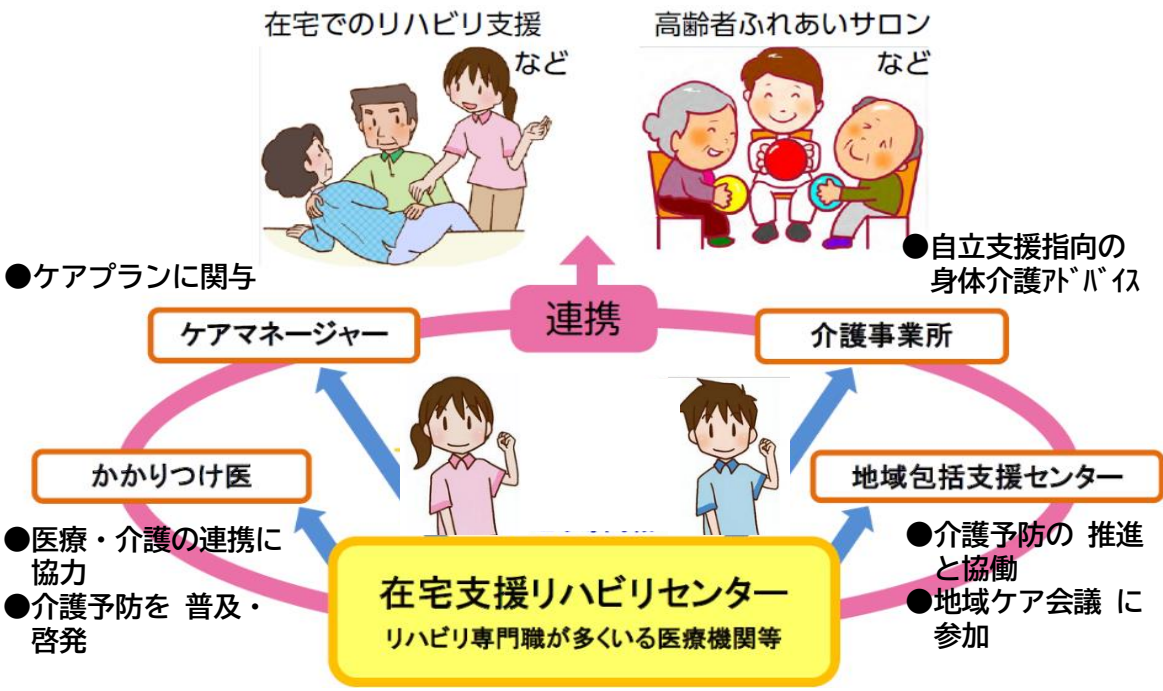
在宅でのリハビリ支援
など

高齢者ふれあいサロン
など

●ケアプランに関与

●自立支援指向の
身体介護ｱﾄﾞﾊﾞｲｽ

連携

ケアマネージャー

介護事業所

かかりつけ医

地域包括支援センター

●医療・介護の連携に
協力
●介護予防を 普及・
啓発

●介護予防の 推進
と協働
●地域ケア会議 に
参加

在宅支援リハビリセンター
リハビリ専門職が多くいる医療機関等